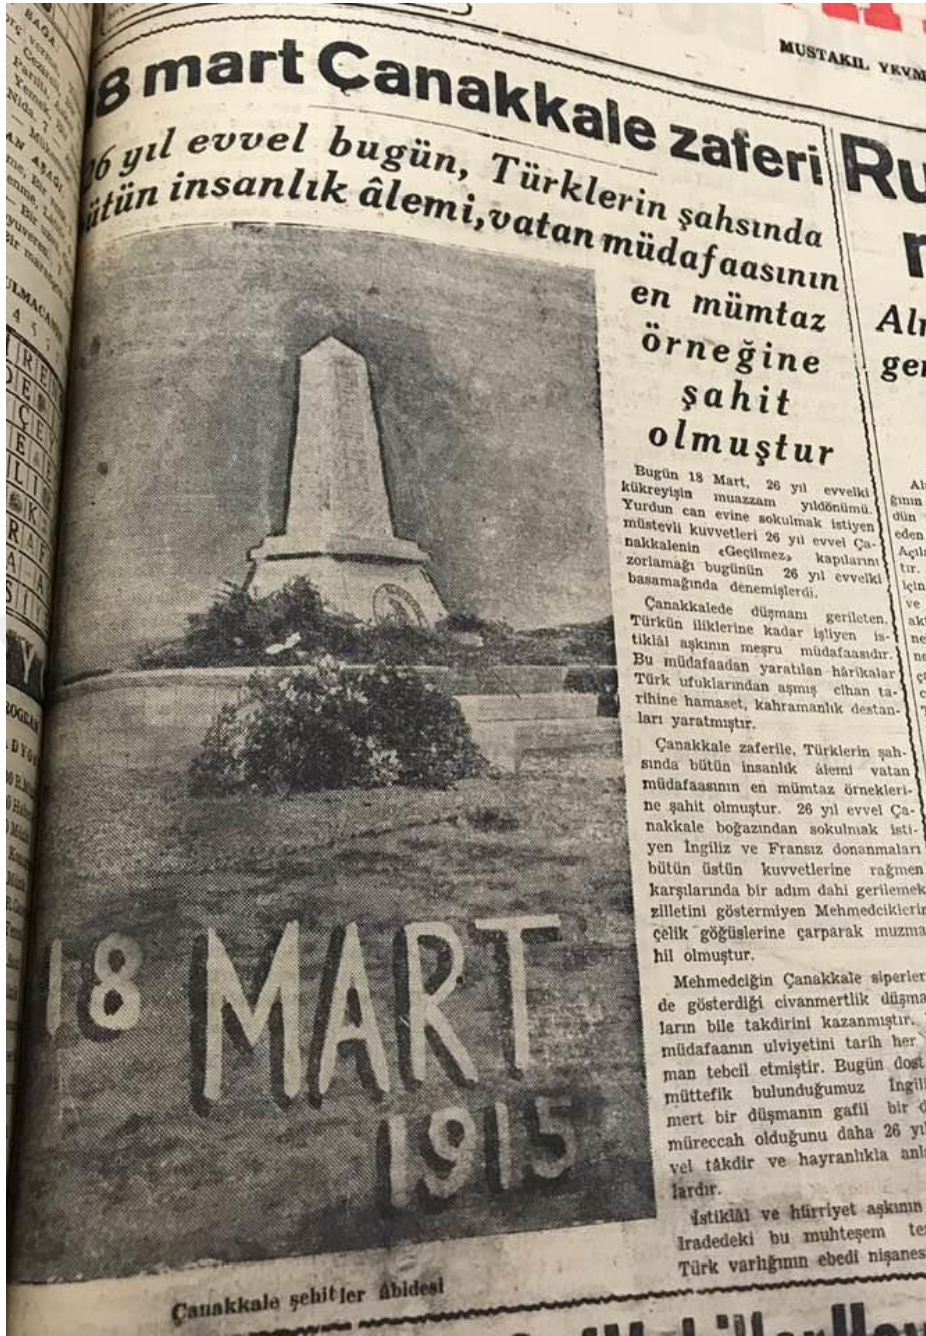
MUSTAKIL YEVM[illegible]

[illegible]8 mart Çanakkale zaferi

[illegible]6 yıl evvel bugün, Türklerin şahsında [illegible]ütün insanlık âlemi, vatan müdafaasının en mümtaz örneğine şahit olmuştur

18 MART 1915

Bugün 18 Mart, 26 yıl evvelki kükreyişin muazzam yıldönümü. Yurdun can evine sokulmak istiyen müstevli kuvvetleri 26 yıl evvel Çanakkalenin «Geçilmez» kapılarını zorlamağı bugünün 26 yıl evvelki basamağında denemişlerdi.

Çanakkalede düşmanı gerileten, Türkün iliklerine kadar işliyen istiklâl aşkının meşru müdafaasıdır. Bu müdafaadan yaratılan hârikalar Türk ufuklarından aşmış cihan tarihine hamaset, kahramanlık destanları yaratmıştır.

Çanakkale zaferile, Türklerin şahsında bütün insanlık âlemi vatan müdafaasının en mümtaz örneklerine şahit olmuştur. 26 yıl evvel Çanakkale boğazından sokulmak istiyen İngiliz ve Fransız donanmaları bütün üstün kuvvetlerine rağmen karşılarında bir adım dahi gerilemek zilletini göstermiyen Mehmedciklerin çelik göğüslerine çarparak muzma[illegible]hil olmuştur.

Mehmedciğin Çanakkale siperler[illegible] de gösterdiği civanmertlik düşma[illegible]ların bile takdirini kazanmıştır. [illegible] müdafaanın ulviyetini tarih her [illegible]man tebcil etmiştir. Bugün dost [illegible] müttefik bulunduğumuz İngil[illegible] mert bir düşmanın gafil bir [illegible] müreccah olduğunu daha 26 yı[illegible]vel takdir ve hayranlıkla anl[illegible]lardır.

İstiklâl ve hürriyet aşkının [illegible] iradedeki bu muhteşem te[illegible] Türk varlığının ebedi nişanes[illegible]

Çanakkale şehitler âbidesi

Ru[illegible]
n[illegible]
Al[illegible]
ge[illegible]